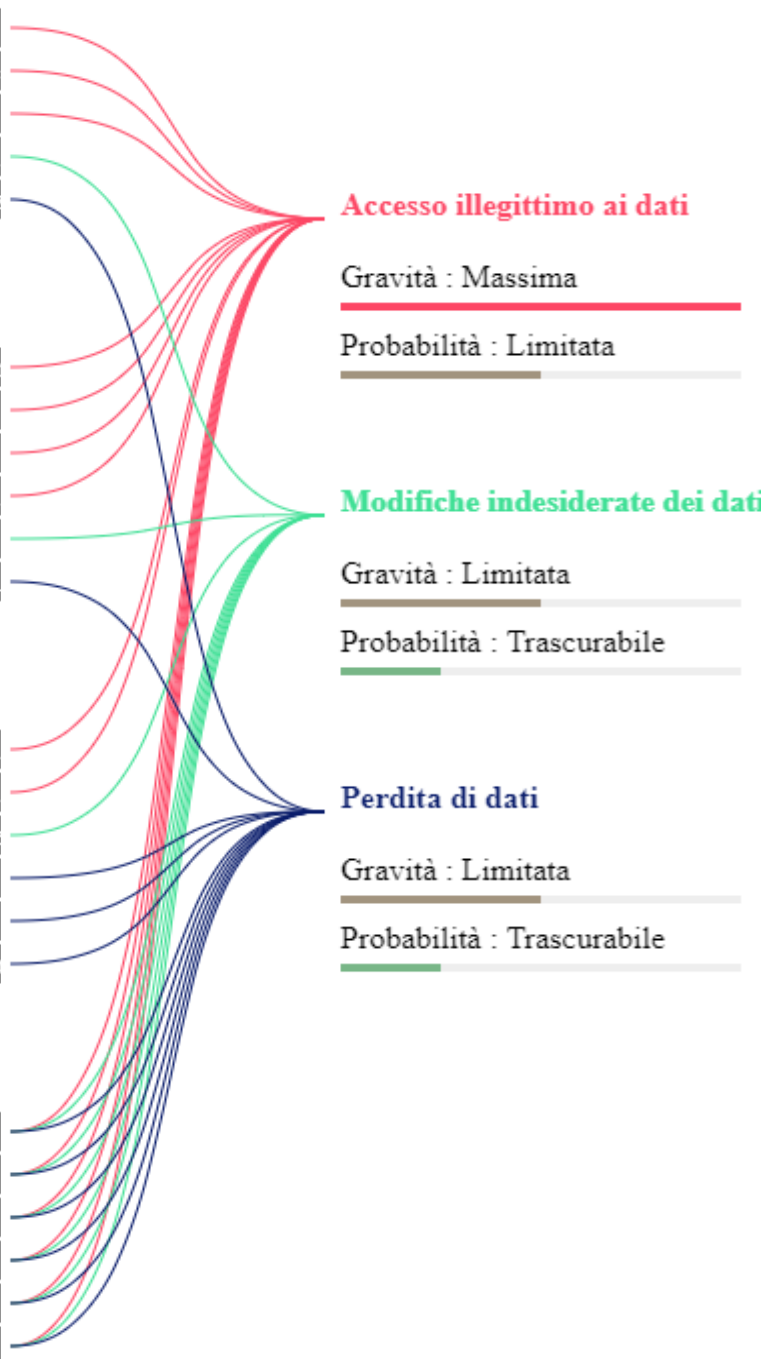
Accesso illegittimo ai dati

Gravità : Massima

Probabilità : Limitata

Modifiche indesiderate dei dati

Gravità : Limitata

Probabilità : Trascurabile

Perdita di dati

Gravità : Limitata

Probabilità : Trascurabile